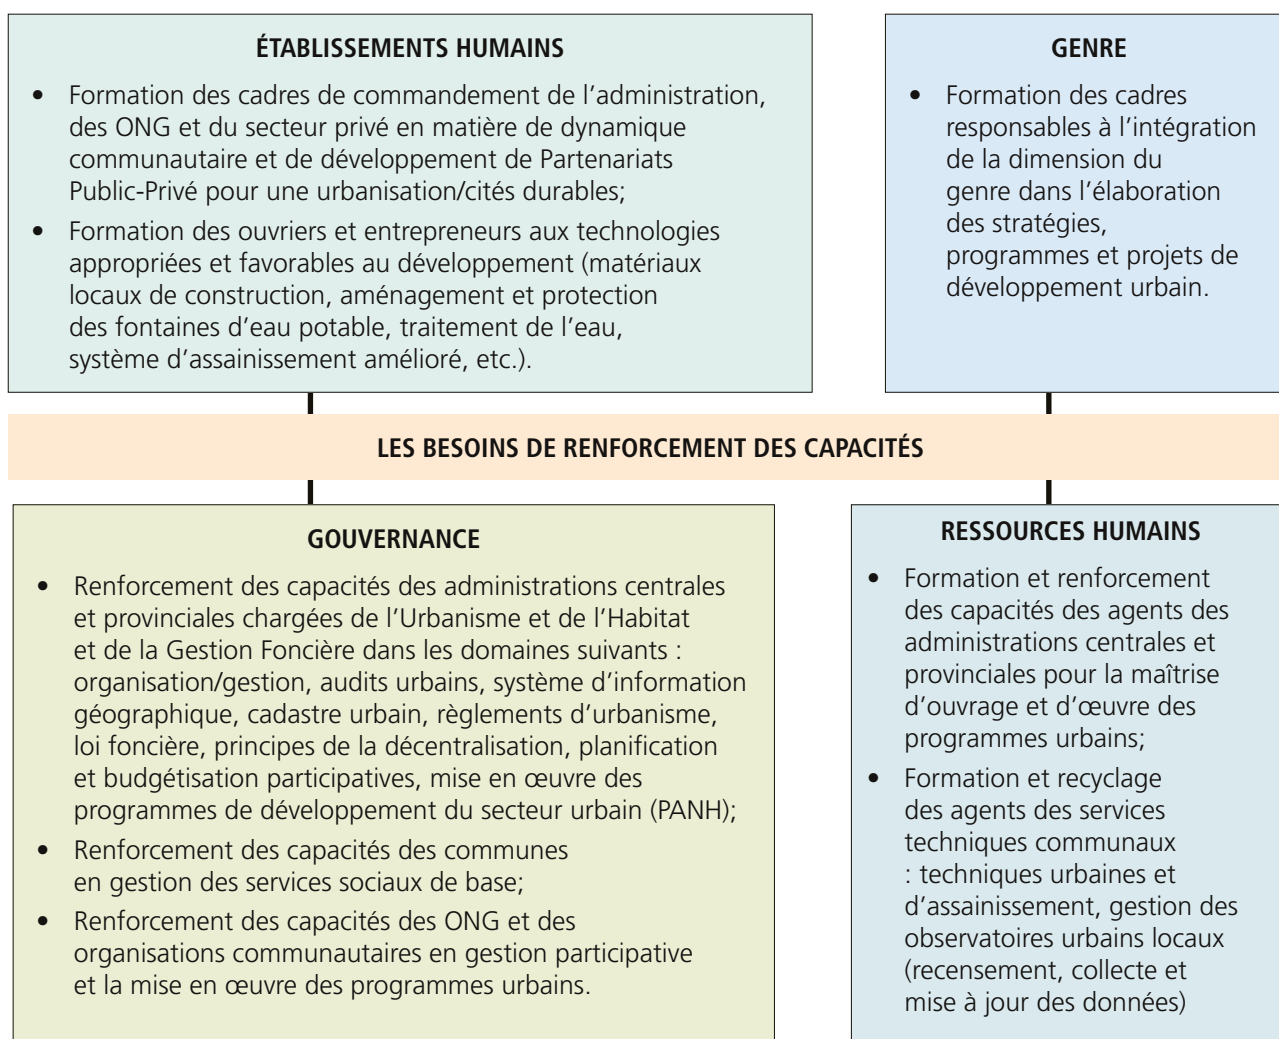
ÉTABLISSEMENTS HUMAINS

• Formation des cadres de commandement de l'administration, des ONG et du secteur privé en matière de dynamique communautaire et de développement de Partenariats Public-Privé pour une urbanisation/cités durables;
• Formation des ouvriers et entrepreneurs aux technologies appropriées et favorables au développement (matériaux locaux de construction, aménagement et protection des fontaines d'eau potable, traitement de l'eau, système d'assainissement amélioré, etc.).

GENRE

• Formation des cadres responsables à l'intégration de la dimension du genre dans l'élaboration des stratégies, programmes et projets de développement urbain.

LES BESOINS DE RENFORCEMENT DES CAPACITÉS

GOUVERNANCE

• Renforcement des capacités des administrations centrales et provinciales chargées de l'Urbanisme et de l'Habitat et de la Gestion Foncière dans les domaines suivants : organisation/gestion, audits urbains, système d'information géographique, cadastre urbain, règlements d'urbanisme, loi foncière, principes de la décentralisation, planification et budgétisation participatives, mise en œuvre des programmes de développement du secteur urbain (PANH);
• Renforcement des capacités des communes en gestion des services sociaux de base;
• Renforcement des capacités des ONG et des organisations communautaires en gestion participative et la mise en œuvre des programmes urbains.

RESSOURCES HUMAINS

• Formation et renforcement des capacités des agents des administrations centrales et provinciales pour la maîtrise d'ouvrage et d'œuvre des programmes urbains;
• Formation et recyclage des agents des services techniques communaux : techniques urbaines et d'assainissement, gestion des observatoires urbains locaux (recensement, collecte et mise à jour des données)